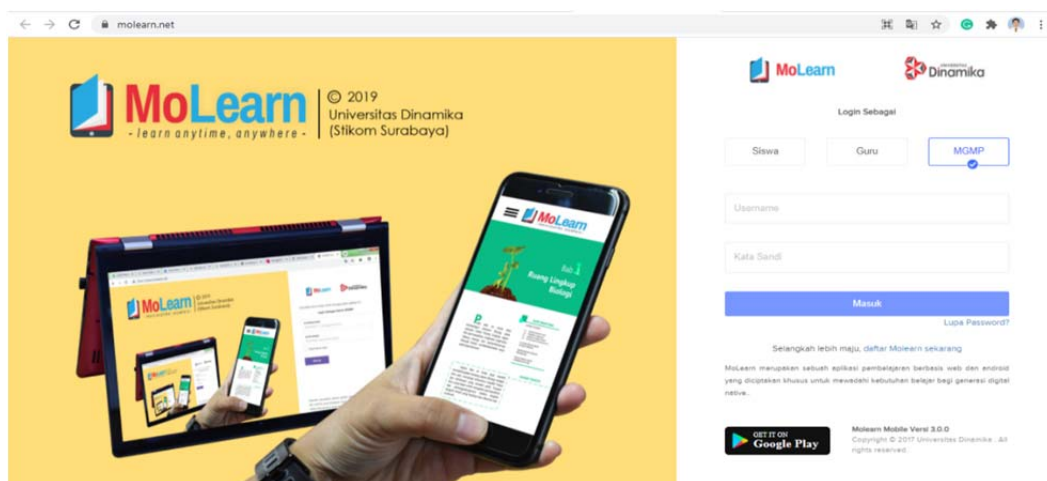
molearn.net

MoLearn
- learn anytime, anywhere -
© 2019
Universitas Dinamika
(Stikom Surabaya)

MoLearn

Bab 1
Ruang Lingkup Biologi

MoLearn
Universitas Dinamika

Login Sebagai

Siswa
Guru
MGMP

Username

Kata Sandi

Masuk

Lupa Password?

Selangkah lebih maju, daftar Molearn sekarang

MoLearn merupakan sebuah aplikasi pembelajaran berbasis web dan android yang diciptakan khusus untuk mewadahi kebutuhan belajar bagi generasi digital native.

GET IT ON
Google Play

Molearn Mobile Versi 3.0.0
Copyright © 2017 Universitas Dinamika . All rights reserved.